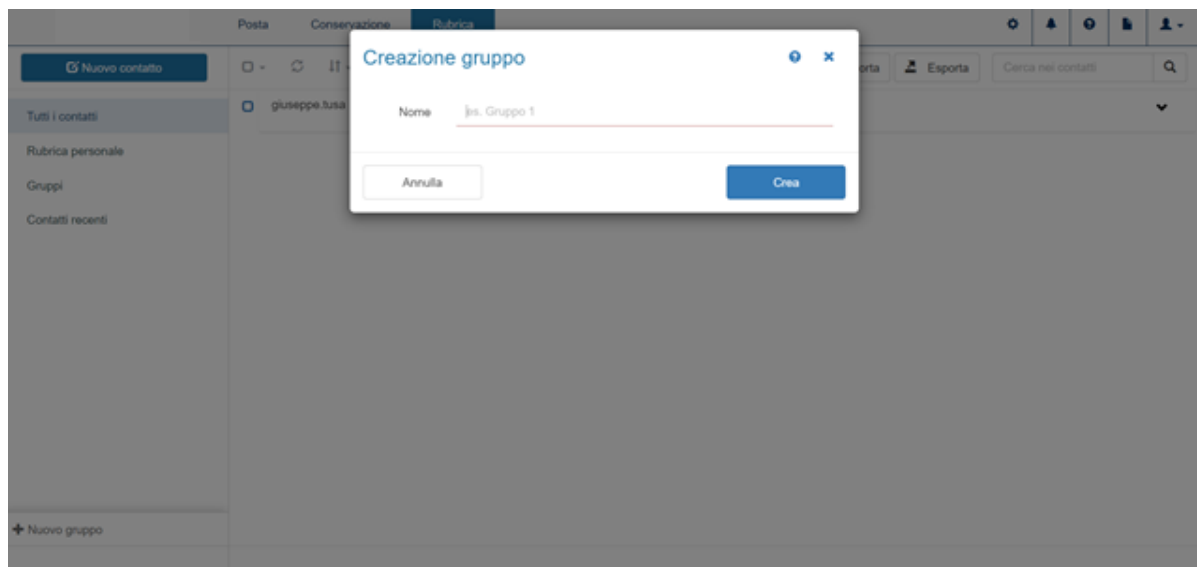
Posta Conservazione Rubrica

Nuovo contatto

Tutti i contatti

Rubrica personale

Gruppi

Contatti recenti

+ Nuovo gruppo

giuseppe.tusa

orta Esporta

Cerca nei contatti

Creazione gruppo

Nome es. Gruppo 1

Annulla

Crea